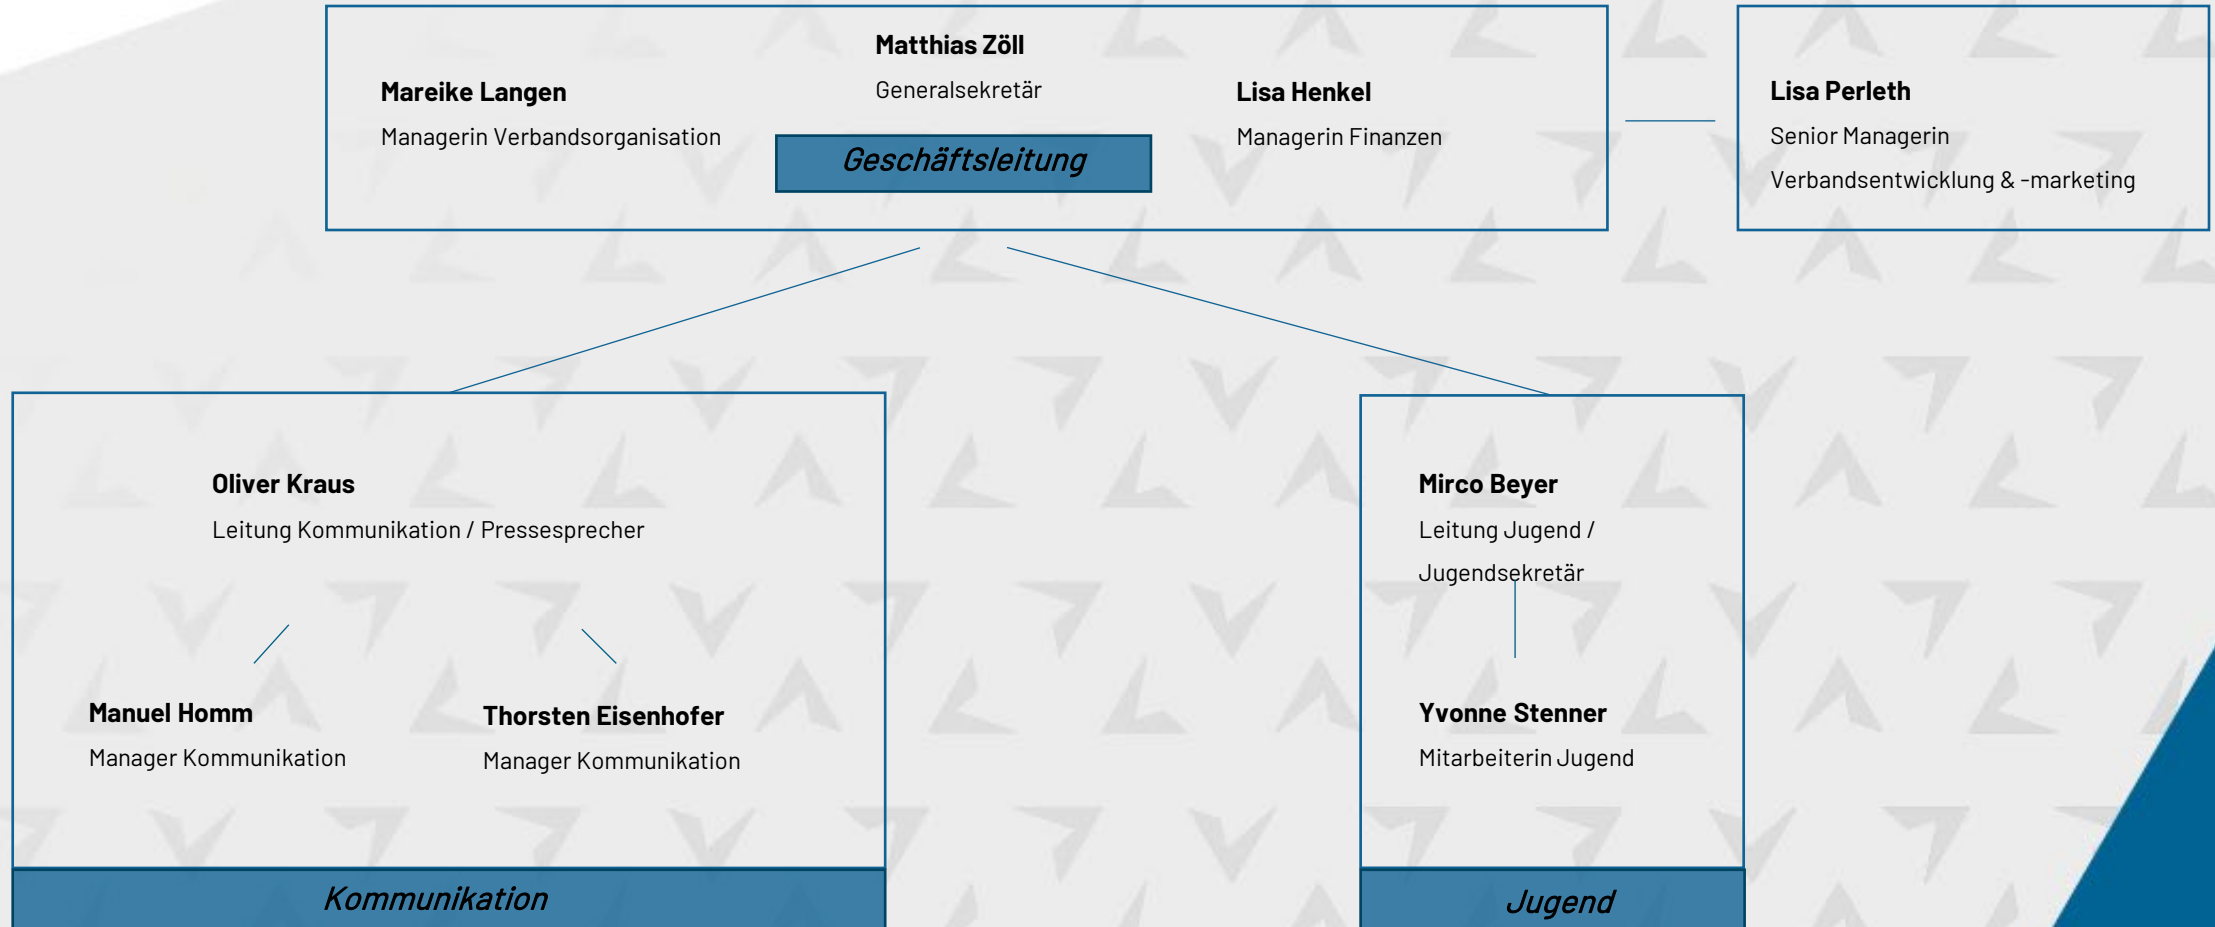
Matthias Zöll
Generalsekretär

Mareike Langen
Managerin Verbandsorganisation

Lisa Henkel
Managerin Finanzen

Geschäftsleitung

Lisa Perleth
Senior Managerin
Verbandsentwicklung & -marketing

Oliver Kraus
Leitung Kommunikation / Pressesprecher

Manuel Homm
Manager Kommunikation

Thorsten Eisenhofer
Manager Kommunikation

Kommunikation

Mirco Beyer
Leitung Jugend / Jugendsekretär

Yvonne Stenner
Mitarbeiterin Jugend

Jugend